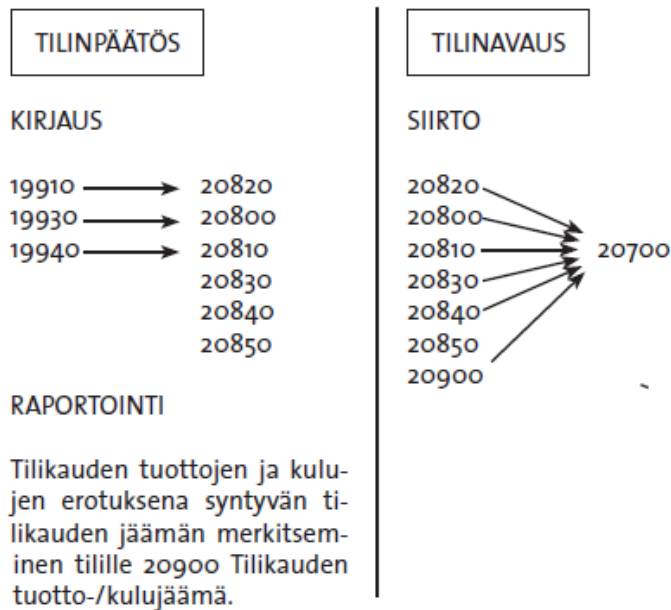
TILINPÄÄTÖS

KIRJAUS

19910 → 20820
19930 → 20800
19940 → 20810
20830
20840
20850

RAPORTOINTI

Tilikauden tuottojen ja kulujen erotuksena syntyvän tilikauden jäämän merkitseminen tilille 20900 Tilikauden tuotto-/kulujäämä.

TILINAVAUS

SIIRTO

20820
20800
20810
20830
20840
20850
20900

20700